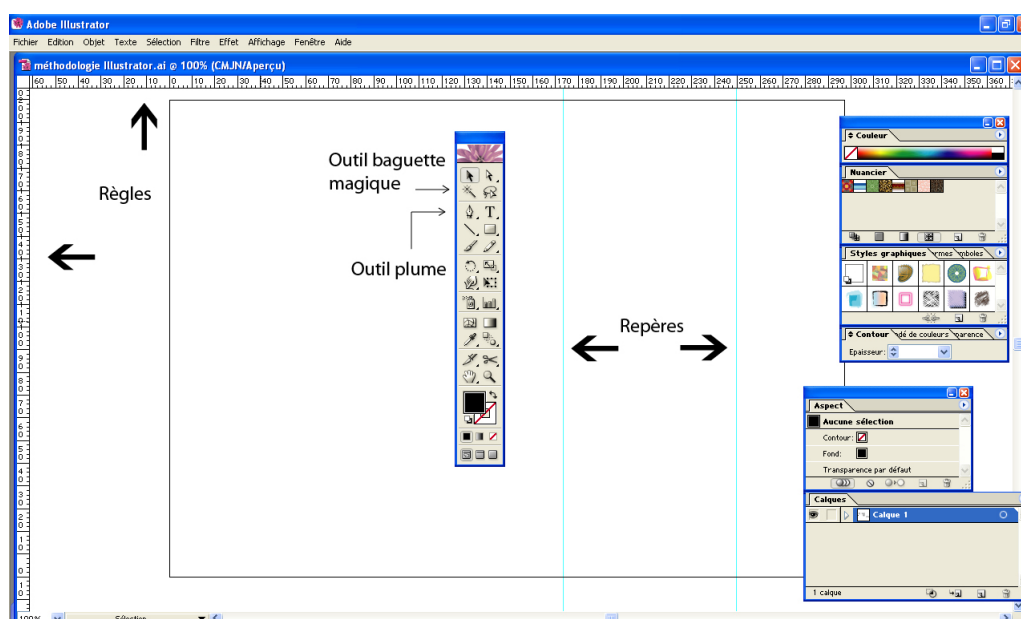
Adobe Illustrator
Fichier Edition Objet Texte Sélection Filtre Effet Affichage Fenêtre Aide
méthodologie Illustrator.ai @ 100% (CMJN/Aperçu)
60 50 40 30 20 10 0 10 20 30 40 50 60 70 80 90 100 110 120 130 140 150 160 170 180 190 200 210 220 230 240 250 260 270 280 290 300 310 320 330 340 350 360

Outil baguette magique

Règles

Outil plume

Repères

Couleur
Nuancier
Styles graphiques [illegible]rmes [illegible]mboles
Contour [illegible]dé de couleurs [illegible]parence
Epaisseur:

Aspect
Aucune sélection
Contour:
Fond:
Transparence par défaut

Calques
Calque 1
1 calque

100%
Sélection